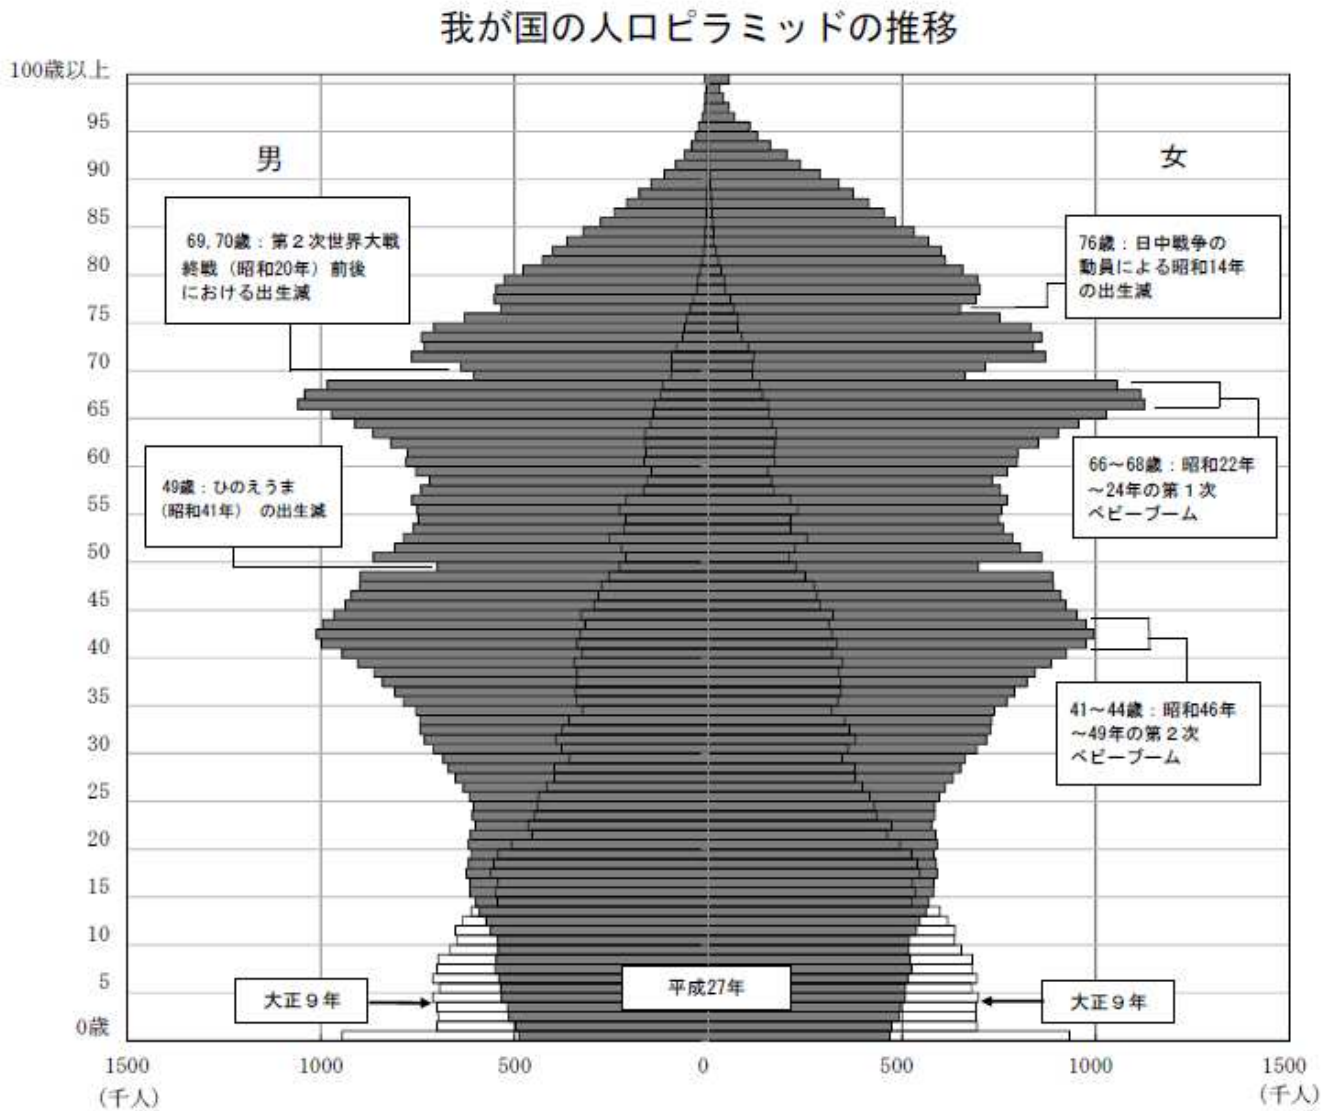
我が国の人口ピラミッドの推移

100歳以上
95
90
85
80
75
70
65
60
55
50
45
40
35
30
25
20
15
10
5
0歳

男

女

69, 70歳：第２次世界大戦終戦（昭和20年）前後における出生減

76歳：日中戦争の動員による昭和14年の出生減

66～68歳：昭和22年～24年の第１次ベビーブーム

49歳：ひのえうま（昭和41年） の出生減

41～44歳：昭和46年～49年の第２次ベビーブーム

大正９年

平成27年

大正９年

1500
(千人)
1000
500
0
500
1000
1500
(千人)